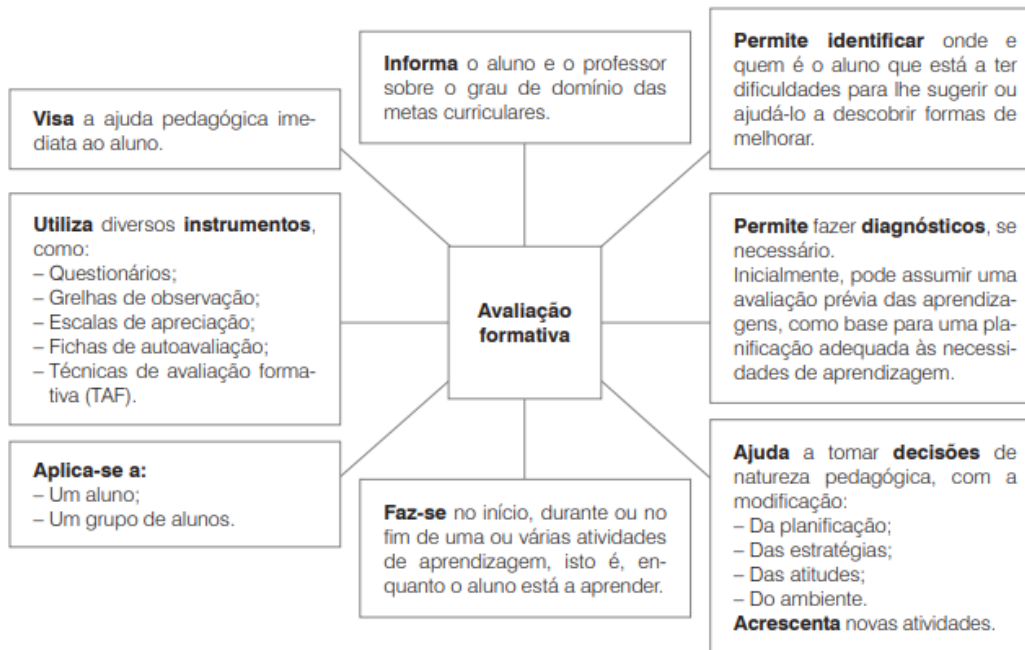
Informa o aluno e o professor sobre o grau de domínio das metas curriculares.

Permite identificar onde e quem é o aluno que está a ter dificuldades para lhe sugerir ou ajudá-lo a descobrir formas de melhorar.

Visa a ajuda pedagógica imediata ao aluno.

Utiliza diversos instrumentos, como:
– Questionários;
– Grelhas de observação;
– Escalas de apreciação;
– Fichas de autoavaliação;
– Técnicas de avaliação formativa (TAF).

Avaliação formativa

Permite fazer diagnósticos, se necessário.
Inicialmente, pode assumir uma avaliação prévia das aprendizagens, como base para uma planificação adequada às necessidades de aprendizagem.

Aplica-se a:
– Um aluno;
– Um grupo de alunos.

Faz-se no início, durante ou no fim de uma ou várias atividades de aprendizagem, isto é, enquanto o aluno está a aprender.

Ajuda a tomar decisões de natureza pedagógica, com a modificação:
– Da planificação;
– Das estratégias;
– Das atitudes;
– Do ambiente.
Acrescenta novas atividades.